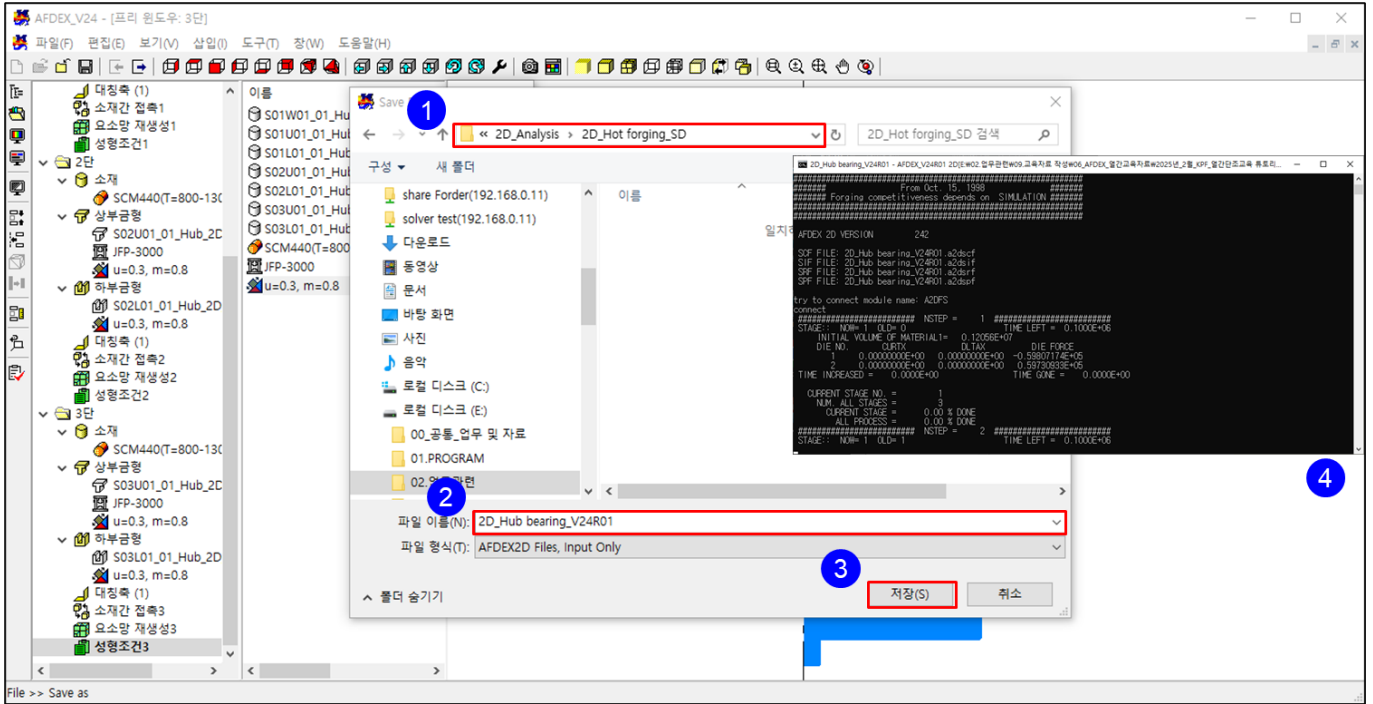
AFDEX_V24 - [프리 윈도우: 3단]

파일(F) 편집(E) 보기(V) 삽입(I) 도구(T) 창(W) 도움말(H)

대칭축 (1)
소재간 접촉1
요소망 재생성1
성형조건1
2단
소재
SCM440(T=800-130
상부금형
S02U01_01_Hub_2D
JFP-3000
u=0.3, m=0.8
하부금형
S02L01_01_Hub_2D
u=0.3, m=0.8
대칭축 (1)
소재간 접촉2
요소망 재생성2
성형조건2
3단
소재
SCM440(T=800-130
상부금형
S03U01_01_Hub_2D
JFP-3000
u=0.3, m=0.8
하부금형
S03L01_01_Hub_2D
u=0.3, m=0.8
대칭축 (1)
소재간 접촉3
요소망 재생성3
성형조건3

이름
S01W01_01_Hub
S01U01_01_Hub
S01L01_01_Hub
S02U01_01_Hub
S02L01_01_Hub
S03U01_01_Hub
S03L01_01_Hub
SCM440(T=800
JFP-3000
u=0.3, m=0.8

Save
1
« 2D_Analysis › 2D_Hot forging_SD
2D_Hot forging_SD 검색
구성 ▾ 새 폴더
share Forder(192.168.0.11)
solver test(192.168.0.11)
다운로드
동영상
문서
바탕 화면
사진
음악
로컬 디스크 (C:)
로컬 디스크 (E:)
00_공통_업무 및 자료
01.PROGRAM
02.업무관련
이름
일치
2
파일 이름(N): 2D_Hub bearing_V24R01
파일 형식(T): AFDEX2D Files, Input Only
3
폴더 숨기기
저장(S) 취소

2D_Hub bearing_V24R01 - AFDEX_V24R01 2D(E:#02.업무관련#09.교육자료 작성#06_AFDEX_열간교육자료#2025년_2월_KPF_열간단조교육 튜토리...
####### From Oct. 15. 1998 #######
####### Forging competitiveness depends on SIMULATION #######

AFDEX 2D VERSION 242

SCF FILE: 2D_Hub bearing_V24R01.a2dscf
SIF FILE: 2D_Hub bearing_V24R01.a2dsif
SRF FILE: 2D_Hub bearing_V24R01.a2dsrf
SPF FILE: 2D_Hub bearing_V24R01.a2dspf

try to connect module name: A2DFS
connect
######################## NSTEP = 1 ########################
STAGE:: NOW= 1 OLD= 0 TIME LEFT = 0.1000E+06
INITIAL VOLUME OF MATERIAL1= 0.12056E+07
DIE NO. CURTX DLTAX DIE FORCE
1 0.00000000E+00 0.00000000E+00 -0.59807174E+05
2 0.00000000E+00 0.00000000E+00 0.59730933E+05
TIME INCREASED = 0.0000E+00 TIME GONE = 0.0000E+00

CURRENT STAGE NO. = 1
NUM. ALL STAGES = 3
CURRENT STAGE = 0.00 % DONE
ALL PROCESS = 0.00 % DONE
######################## NSTEP = 2 ########################
STAGE:: NOW= 1 OLD= 1 TIME LEFT = 0.1000E+06
4

File >> Save as